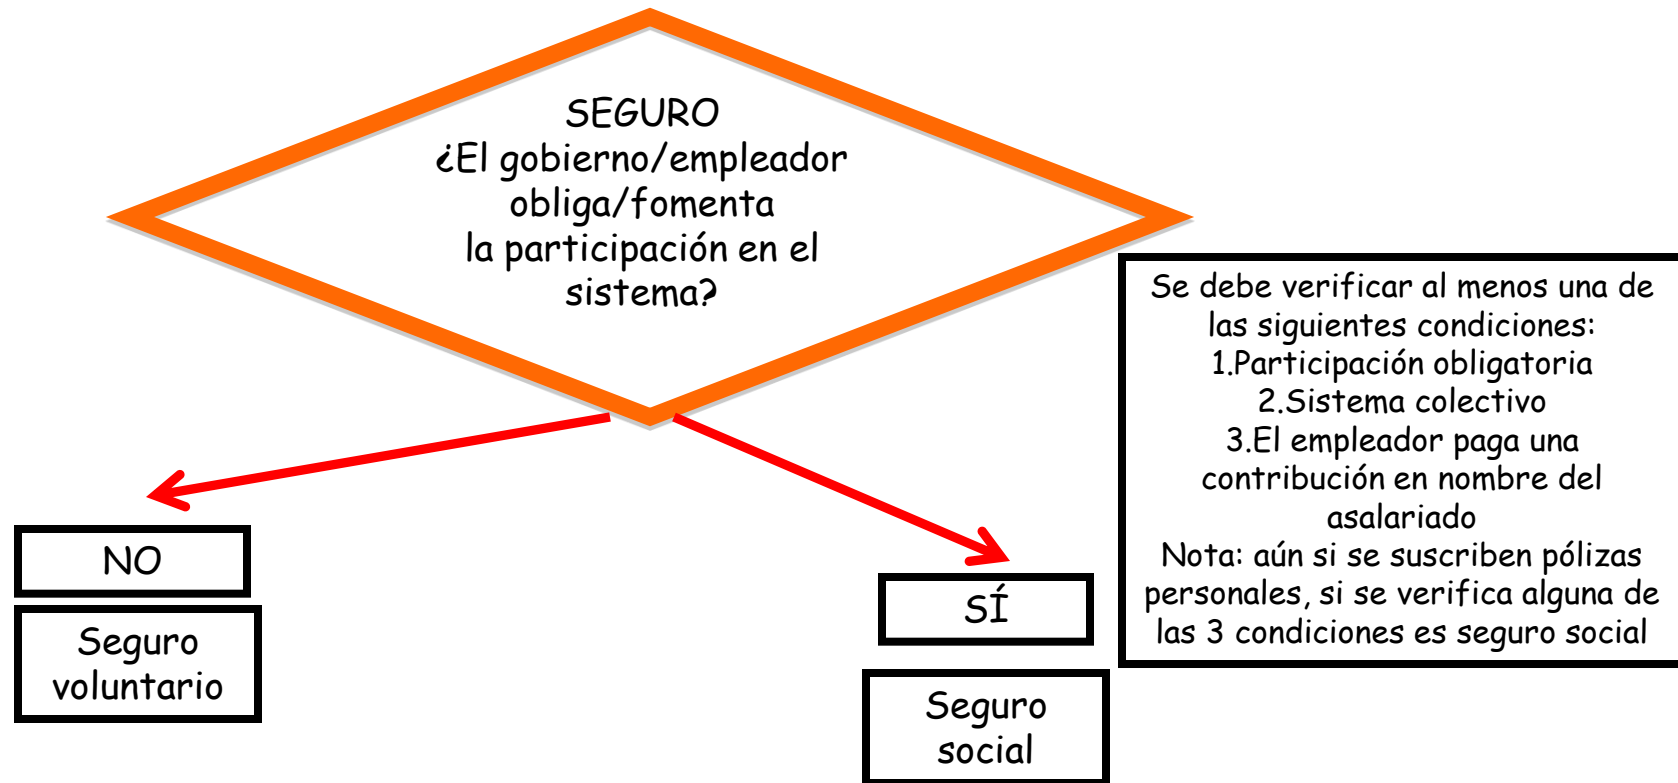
SEGURO
¿El gobierno/empleador obliga/fomenta la participación en el sistema?

Se debe verificar al menos una de las siguientes condiciones:
1.Participación obligatoria
2.Sistema colectivo
3.El empleador paga una contribución en nombre del asalariado
Nota: aún si se suscriben pólizas personales, si se verifica alguna de las 3 condiciones es seguro social

NO

Seguro voluntario

SÍ

Seguro social